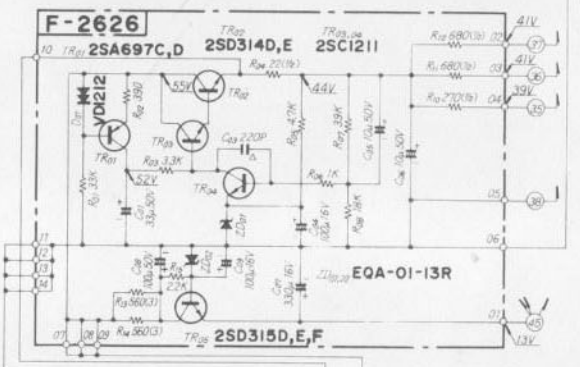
F-2626

$TR_{01}$ 2SA697C,D

$TR_{02}$ 2SD314D,E

$TR_{03,04}$ 2SC1211

VD1212

$D_{01}$

$R_{12}$ 39Ω

55V

$TR_{02}$

$R_{24}$ 22(1/2)

44V

$TR_{03}$

$C_{23}$ 220P

$R_{25}$ 4.7K

$R_{27}$ 39K

$C_{25}$ 10μ 50V

$C_{26}$ 10μ 50V

$TR_{01}$

$R_{23}$ 3.3K

52V

$R_{21}$ 33K

$C_{21}$ 33μ 50V

$TR_{04}$

$R_{26}$ 1K

$R_{28}$ 18K

$ZD_{01}$

$C_{24}$ 100μ 16V

$C_{22}$ 100μ 50V

$ZD_{02}$

$C_{28}$ 100μ 16V

$C_{27}$ 330μ 16V

$ZD_{01,02}$ EQA-01-13R

2.2K

$R_{13}$ 560(3)

$R_{14}$ 560(3)

$TR_{05}$ 2SD315D,E,F

$R_{12}$ 680(1/2)

$R_{11}$ 680(1/2)

$R_{10}$ 270(1/2)

41V

41V

39V

37

36

35

38

45

13V

10

11

12

13

14

02

03

04

05

06

01

07

08

09